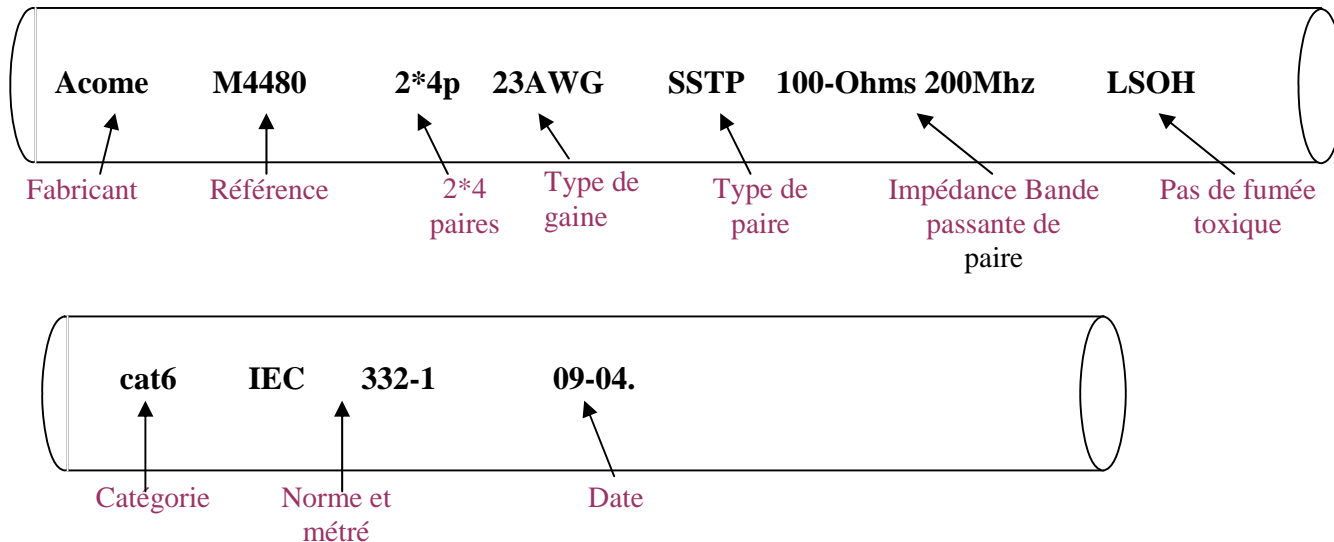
Acome M4480 2*4p 23AWG SSTP 100-Ohms 200Mhz LSOH

Fabricant

Référence

2*4 paires

Type de gaine

Type de paire

Impédance Bande passante de paire

Pas de fumée toxique

cat6 IEC 332-1 09-04.

Catégorie

Norme et métré

Date